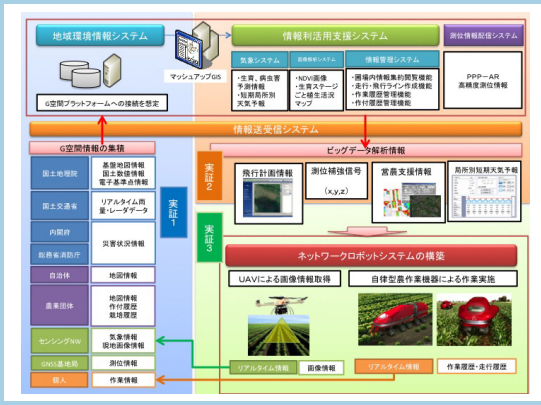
地域環境情報システム

G空間プラットフォームへの接続を想定

マッシュアップGIS

情報利活用支援システム

気象システム

・生育、病虫害予測情報
・短期局所別天気予報

画像解析システム

・NDVI画像
・生育ステージごと植生活況マップ

情報管理システム

・圃場内情報集約閲覧機能
・走行・飛行ライン作成機能
・作業履歴管理機能
・作付履歴管理機能

測位情報配信システム

PPP−AR
高精度測位情報

情報送受信システム

G空間情報の集積

国土地理院

基盤地図情報
国土数値情報
電子基準点情報

国土交通省

リアルタイム雨量・レーダデータ

内閣府

総務省消防庁

災害状況情報

自治体

地図情報

農業団体

地図情報
作付履歴
栽培履歴

センシングNW

気象情報
現地画像情報

GNSS基地局

測位情報

個人

作業情報

実証1

実証2

ビッグデータ解析情報

飛行計画情報

測位補強信号
(x,y,z)

営農支援情報

局所別短期天気予報

実証3

ネットワークロボットシステムの構築

UAVによる画像情報取得

自律型農作業機器による作業実施

リアルタイム情報

画像情報

リアルタイム情報

作業履歴・走行履歴